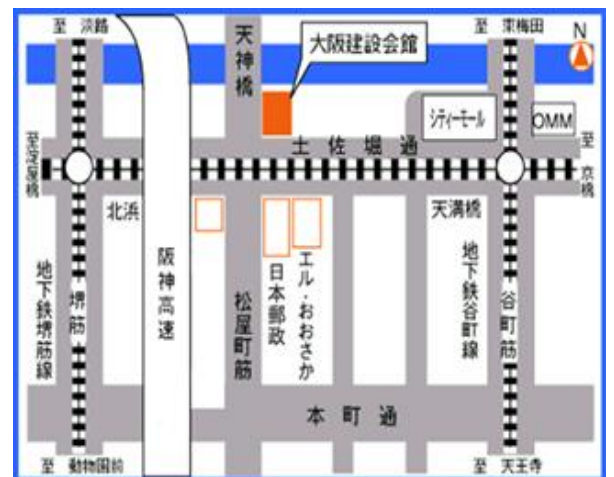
至 淡路

天神橋

大阪建設会館

至 東梅田

N

シティーモール

OMM

至淀屋橋

土佐堀通

至京橋

北浜

天満橋

地下鉄堺筋線

堺筋

阪神高速

松屋町筋

日本郵政

エル・おおさか

地下鉄谷町線

谷町筋

本町通

至 動物園前

至 天王寺